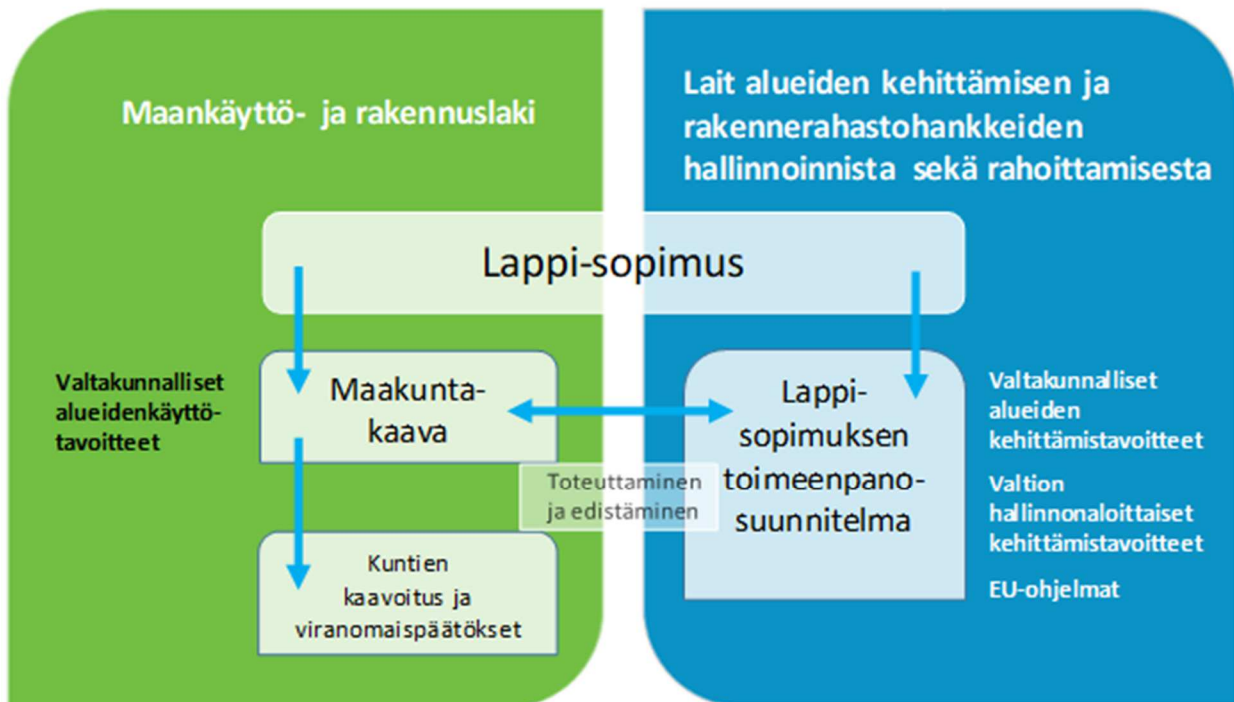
Maankäyttö- ja rakennuslaki

Lait alueiden kehittämisen ja rakennerahastohankkeiden hallinnoinnista sekä rahoittamisesta

Lappi-sopimus

Valtakunnalliset alueidenkäyttötavoitteet

Maakuntakaava

Toteuttaminen ja edistäminen

Lappisopimuksen toimeenpanosuunnitelma

Valtakunnalliset alueiden kehittämistavoitteet

Valtion hallinnonaloittaiset kehittämistavoitteet

EU-ohjelmat

Kuntien kaavoitus ja viranomaispäätökset